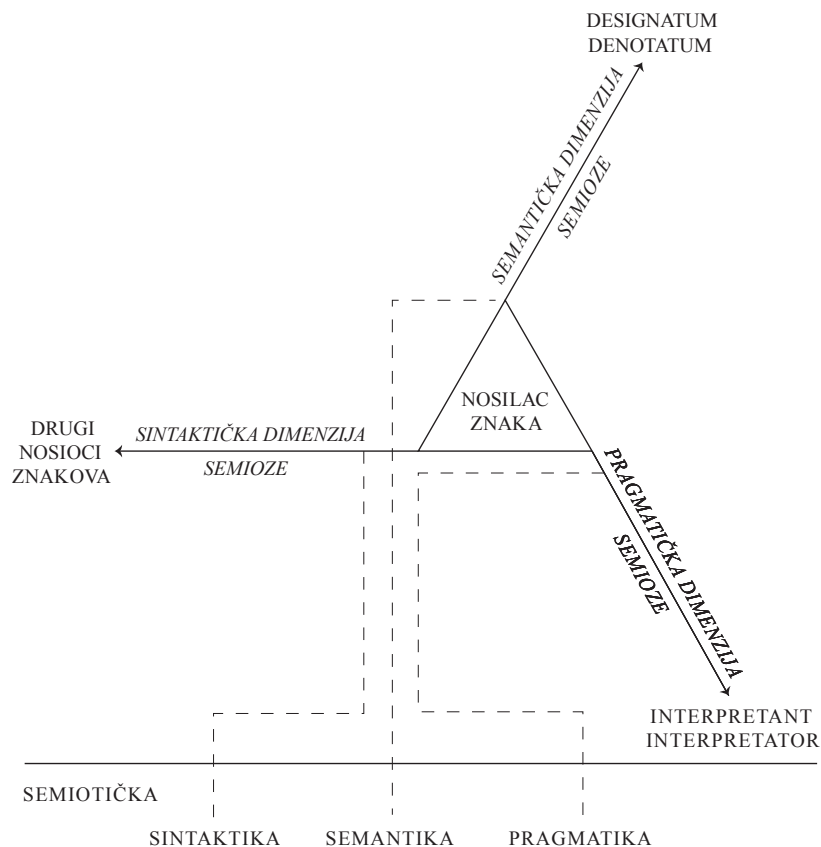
DESIGNATUM
DENOTATUM

SEMANTIČKA DIMENZIJA
SEMIOZE

NOSILAC
ZNAKA

DRUGI
NOSIOCI
ZNAKOVA

SINTAKTIČKA DIMENZIJA
SEMIOZE

PRAGMATIČKA DIMENZIJA
SEMIOZE

INTERPRETANT
INTERPRETATOR

SEMIOTIČKA

SINTAKTIKA SEMANTIKA PRAGMATIKA